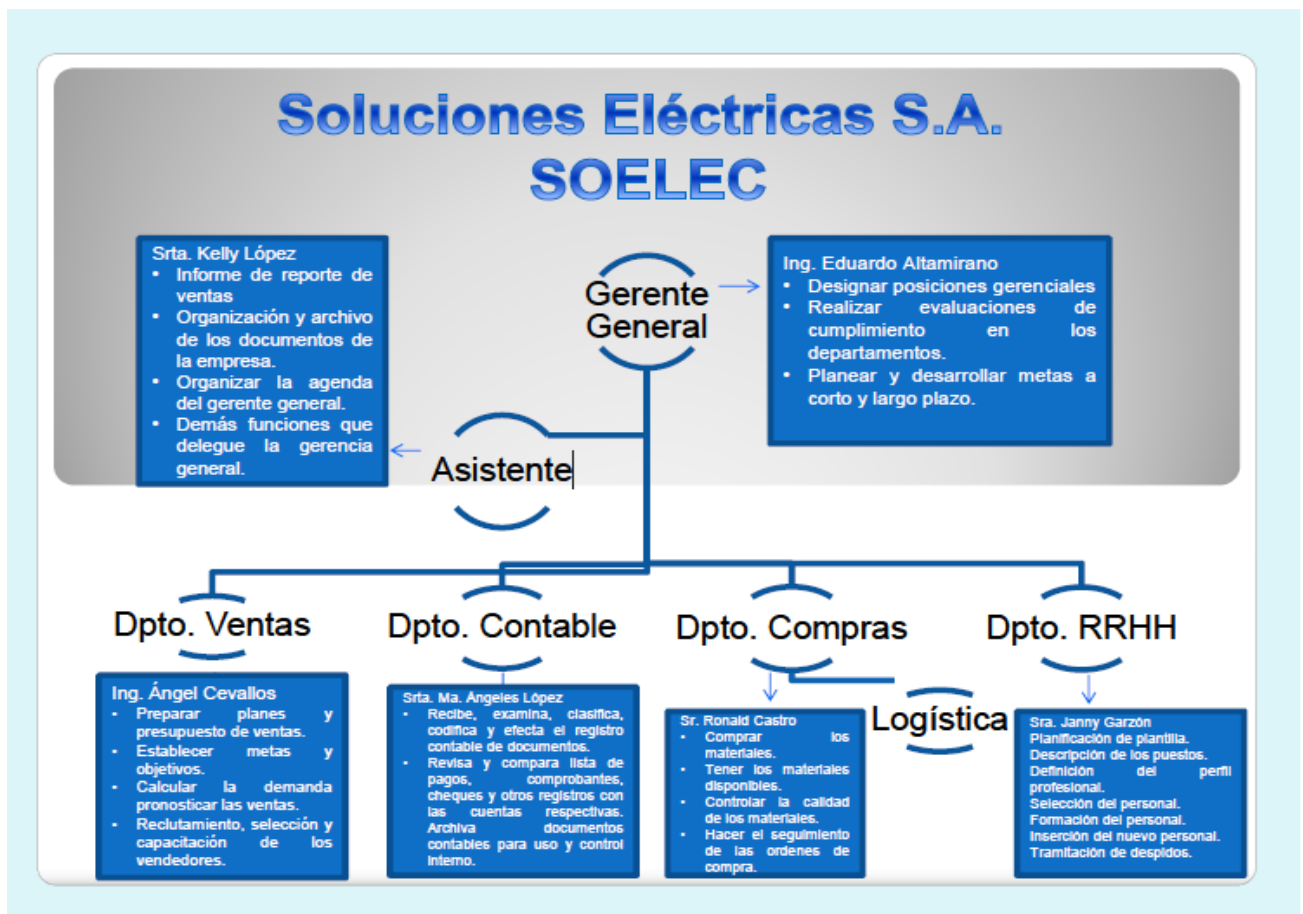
Soluciones Eléctricas S.A.
SOELEC

Gerente General

Ing. Eduardo Altamirano
• Designar posiciones gerenciales
• Realizar evaluaciones de cumplimiento en los departamentos.
• Planear y desarrollar metas a corto y largo plazo.

Srta. Kelly López
• Informe de reporte de ventas
• Organización y archivo de los documentos de la empresa.
• Organizar la agenda del gerente general.
• Demás funciones que delegue la gerencia general.

Asistente

Dpto. Ventas

Ing. Ángel Cevallos
• Preparar planes y presupuesto de ventas.
• Establecer metas y objetivos.
• Calcular la demanda pronosticar las ventas.
• Reclutamiento, selección y capacitación de los vendedores.

Dpto. Contable

Srta. Ma. Angeles López
• Recibe, examina, clasifica, codifica y efecta el registro contable de documentos.
• Revisa y compara lista de pagos, comprobantes, cheques y otros registros con las cuentas respectivas. Archiva documentos contables para uso y control interno.

Dpto. Compras

Sr. Ronald Castro
• Comprar los materiales.
• Tener los materiales disponibles.
• Controlar la calidad de los materiales.
• Hacer el seguimiento de las ordenes de compra.

Logística

Dpto. RRHH

Sra. Janny Garzón
Planificación de plantilla.
Descripción de los puestos.
Definición del perfil profesional.
Selección del personal.
Formación del personal.
Inserción del nuevo personal.
Tramitación de despidos.